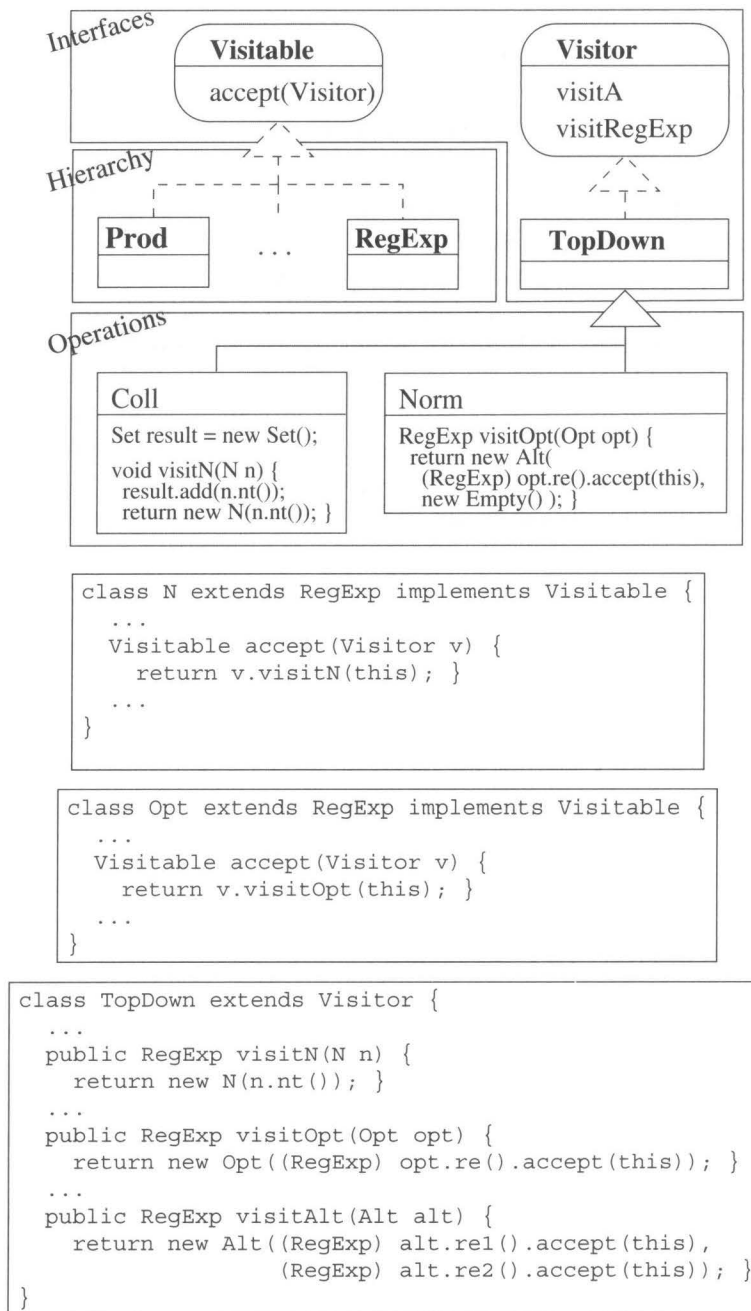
Interfaces

Visitable
accept(Visitor)

Visitor
visitA
visitRegExp

Hierarchy

Prod

...

RegExp

TopDown

Operations

Coll
Set result = new Set();
void visitN(N n) {
 result.add(n.nt());
 return new N(n.nt()); }

Norm
RegExp visitOpt(Opt opt) {
 return new Alt(
 (RegExp) opt.re().accept(this),
 new Empty() ); }

```
class N extends RegExp implements Visitable {
  ...
  Visitable accept(Visitor v) {
    return v.visitN(this); }
  ...
}
```

```
class Opt extends RegExp implements Visitable {
  ...
  Visitable accept(Visitor v) {
    return v.visitOpt(this); }
  ...
}
```

```
class TopDown extends Visitor {
  ...
  public RegExp visitN(N n) {
    return new N(n.nt()); }
  ...
  public RegExp visitOpt(Opt opt) {
    return new Opt((RegExp) opt.re().accept(this)); }
  ...
  public RegExp visitAlt(Alt alt) {
    return new Alt((RegExp) alt.re1().accept(this),
                   (RegExp) alt.re2().accept(this)); }
}
```